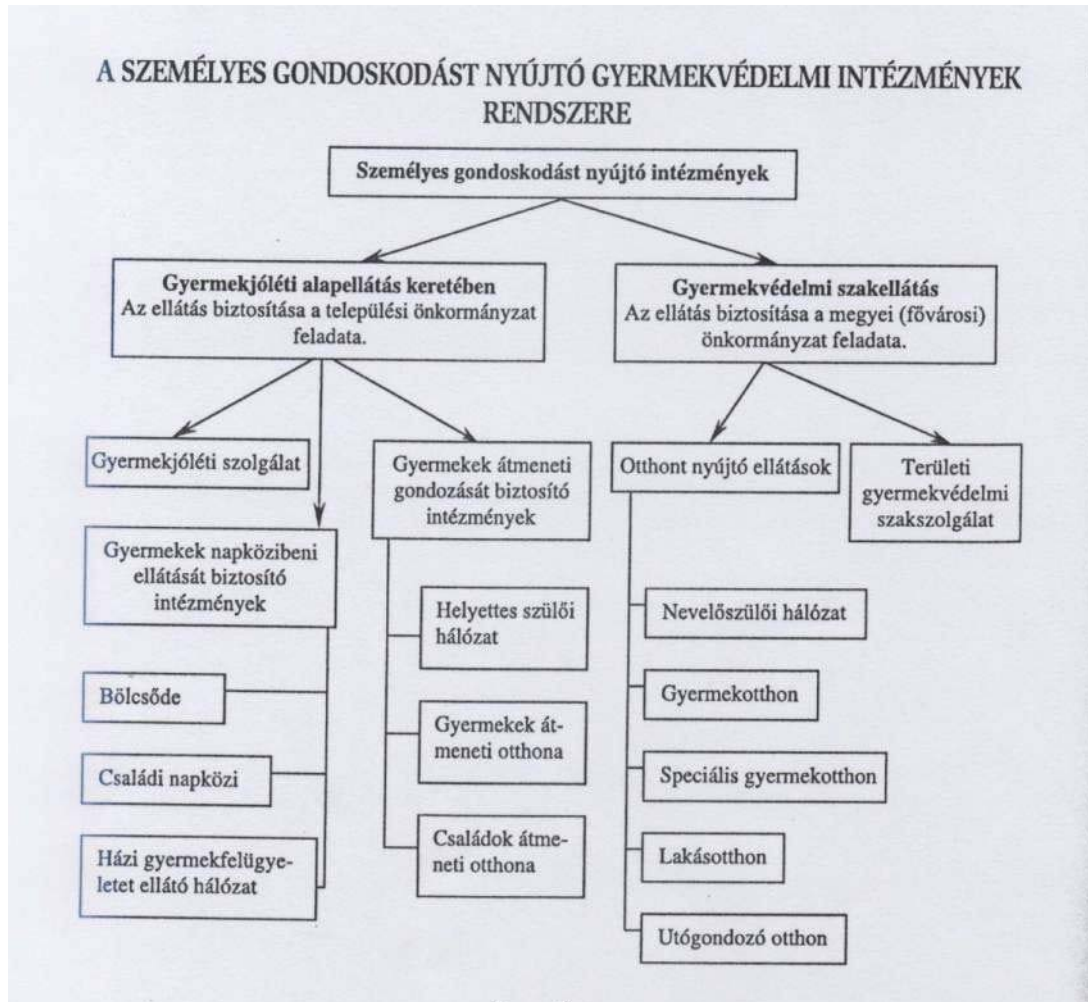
A SZEMÉLYES GONDOSKODÁST NYÚJTÓ GYERMEKVÉDELMI INTÉZMÉNYEK RENDSZERE

Személyes gondoskodást nyújtó intézmények

Gyermekjóléti alapellátás keretében
Az ellátás biztosítása a települési önkormányzat feladata.

Gyermekvédelmi szakellátás
Az ellátás biztosítása a megyei (fővárosi) önkormányzat feladata.

Gyermekjóléti szolgálat

Gyermekek napközibeni ellátását biztosító intézmények

Bölcsőde

Családi napközi

Házi gyermekfelügyeletet ellátó hálózat

Gyermekek átmeneti gondozását biztosító intézmények

Helyettes szülői hálózat

Gyermekek átmeneti otthona

Családok átmeneti otthona

Otthont nyújtó ellátások

Nevelőszülői hálózat

Gyermekotthon

Speciális gyermekotthon

Lakásotthon

Utógondozó otthon

Területi gyermekvédelmi szakszolgálat